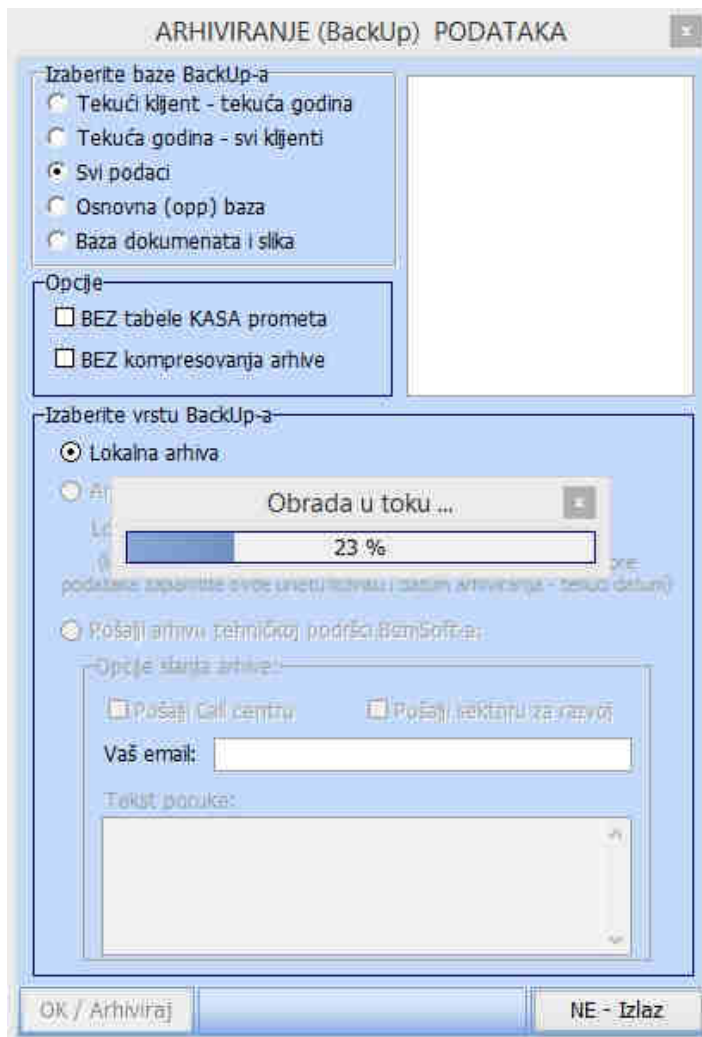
ARHIVIRANJE (BackUp) PODATAKA

Izaberite baze BackUp-a
Tekući klijent - tekuća godina
Tekuća godina - svi klijenti
Svi podaci
Osnovna (opp) baza
Baza dokumenata i slika

Opcije
BEZ tabele KASA prometa
BEZ kompresovanja arhive

Izaberite vrstu BackUp-a
Lokalna arhiva
Ar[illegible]
Lo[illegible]
(I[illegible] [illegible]ore podatake zapamtite ovde uneti lozinku i datum arhiviranja - tekući datum)

Obrada u toku ...
23 %

Pošalji arhivu tehničkoj podršci BzmSoft-a:
Opcije slanja arhive
Pošalji Call centru
Pošalji sektoru za razvoj
Vaš email:
Tekst poruke:

OK / Arhiviraj
NE - Izlaz